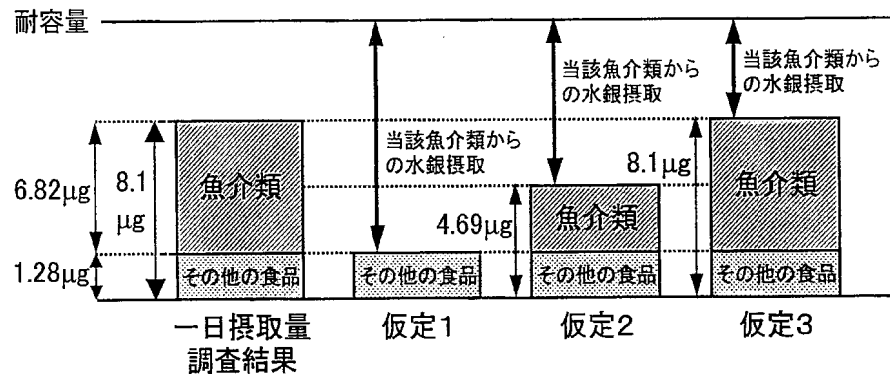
耐容量

6.82μg
8.1 μg
1.28μg
魚介類
その他の食品
一日摂取量調査結果

当該魚介類からの水銀摂取
その他の食品
仮定1

当該魚介類からの水銀摂取
4.69μg
魚介類
その他の食品
仮定2

当該魚介類からの水銀摂取
8.1μg
魚介類
その他の食品
仮定3